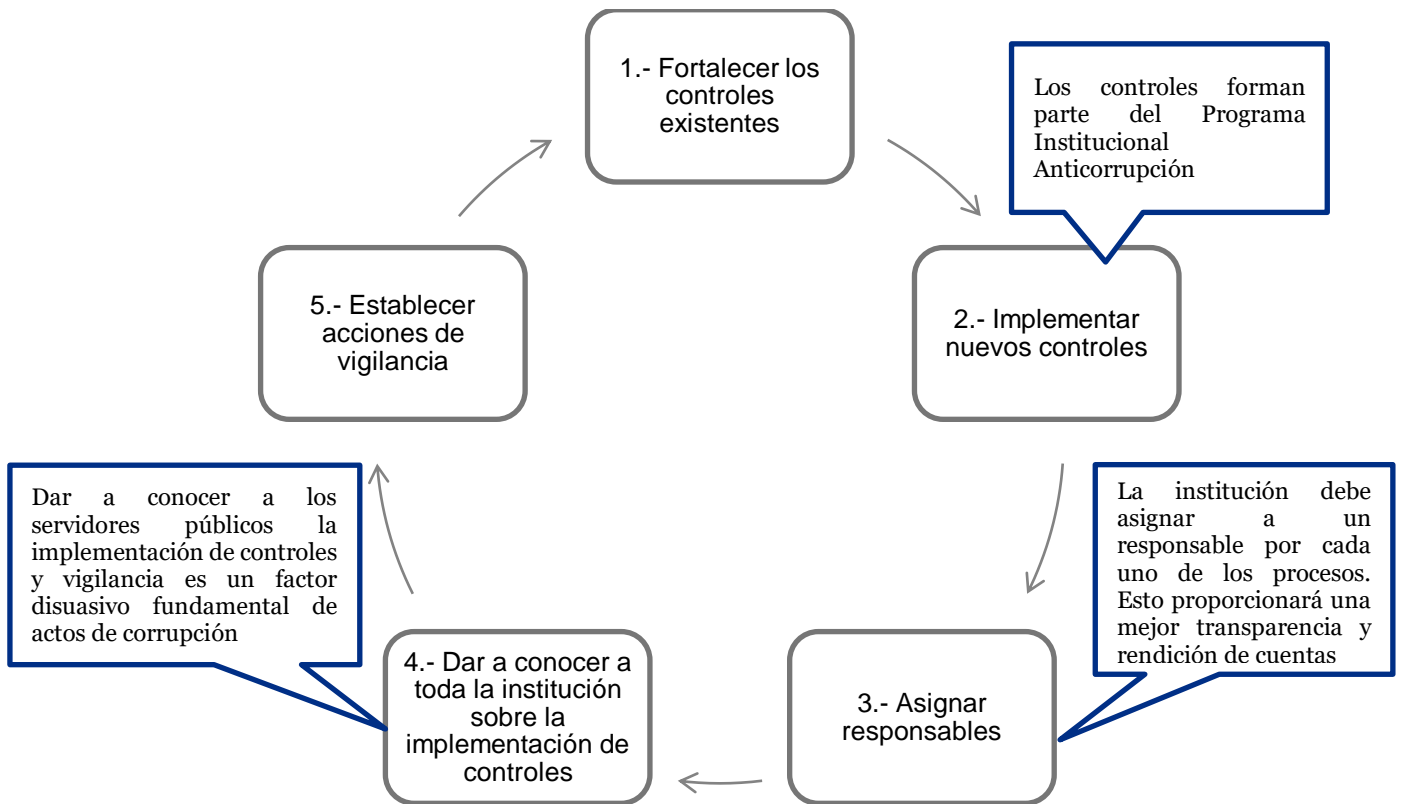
1.- Fortalecer los controles existentes

Los controles forman parte del Programa Institucional Anticorrupción

2.- Implementar nuevos controles

La institución debe asignar a un responsable por cada uno de los procesos. Esto proporcionará una mejor transparencia y rendición de cuentas

3.- Asignar responsables

4.- Dar a conocer a toda la institución sobre la implementación de controles

Dar a conocer a los servidores públicos la implementación de controles y vigilancia es un factor disuasivo fundamental de actos de corrupción

5.- Establecer acciones de vigilancia